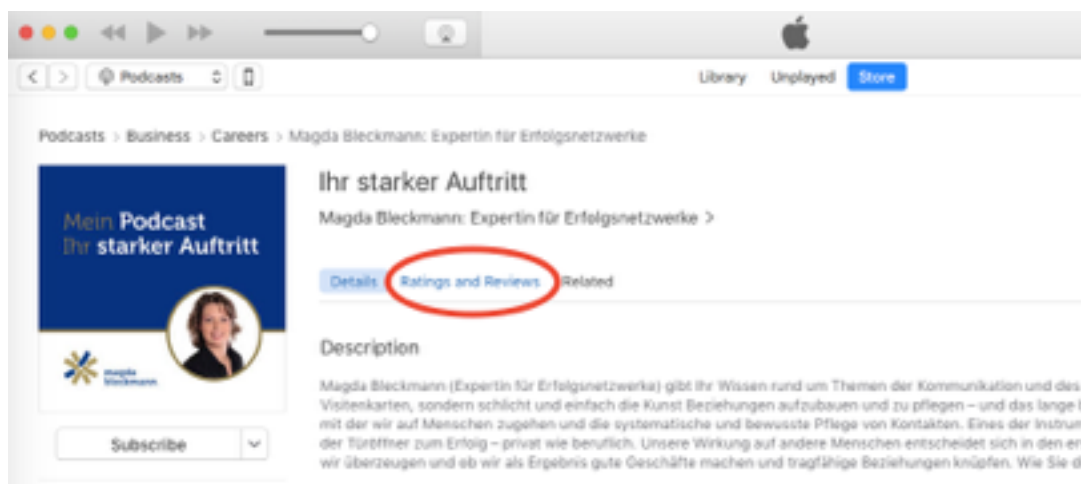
Podcasts

Library Unplayed Store

Podcasts > Business > Careers > Magda Bleckmann: Expertin für Erfolgsnetzwerke

Mein Podcast
Ihr starker Auftritt

magda bleckmann

Subscribe

Ihr starker Auftritt

Magda Bleckmann: Expertin für Erfolgsnetzwerke >

Details Ratings and Reviews Related

Description

Magda Bleckmann (Expertin für Erfolgsnetzwerke) gibt Ihr Wissen rund um Themen der Kommunikation und des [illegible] Visitenkarten, sondern schlicht und einfach die Kunst Beziehungen aufzubauen und zu pflegen – und das lange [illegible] mit der wir auf Menschen zugehen und die systematische und bewusste Pflege von Kontakten. Eines der Instru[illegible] der Türöffner zum Erfolg – privat wie beruflich. Unsere Wirkung auf andere Menschen entscheidet sich in den er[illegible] wir überzeugen und ob wir als Ergebnis gute Geschäfte machen und tragfähige Beziehungen knüpfen. Wie Sie d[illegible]